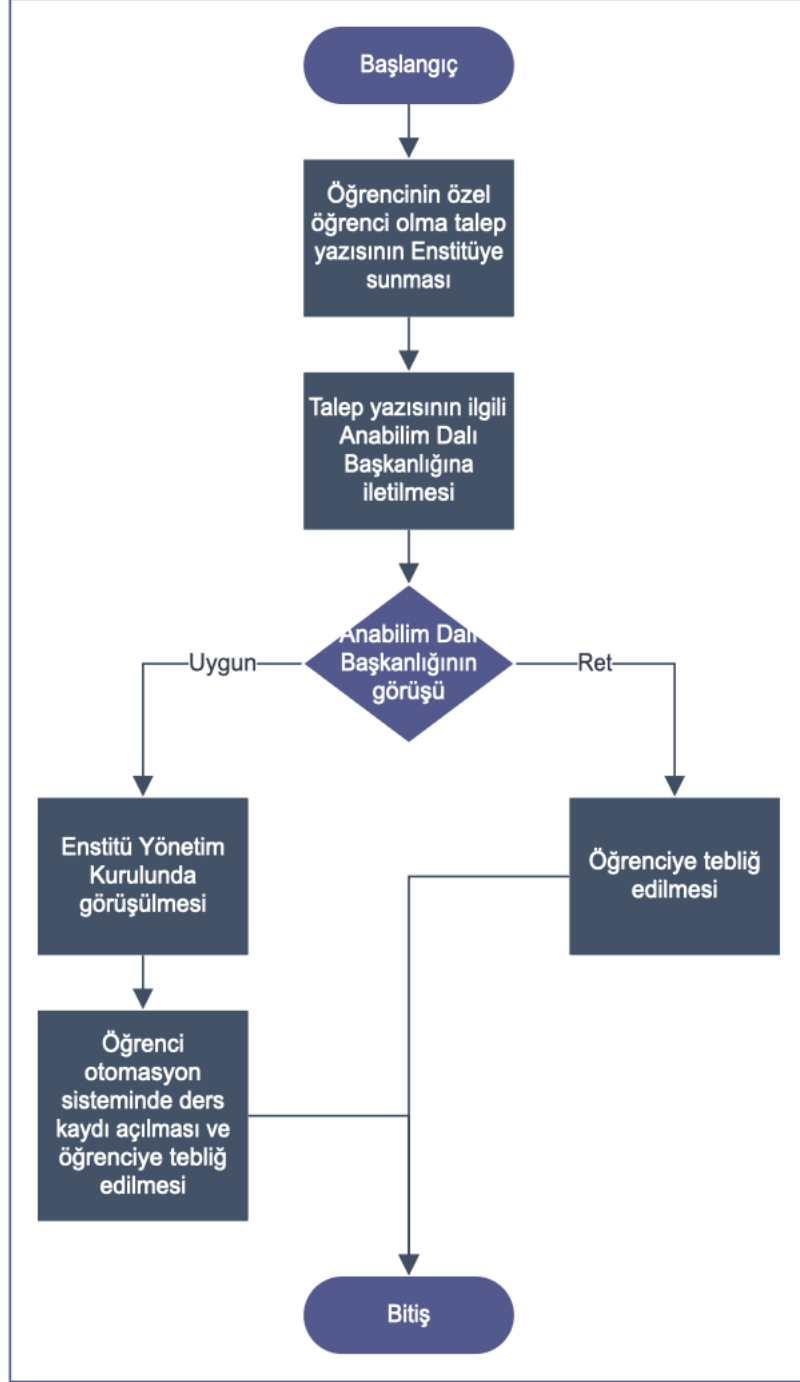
Başlangıç

Öğrencinin özel öğrenci olma talep yazısının Enstitüye sunması

Talep yazısının ilgili Anabilim Dalı Başkanlığına iletilmesi

Anabilim Dalı Başkanlığının görüşü

Uygun

Ret

Enstitü Yönetim Kurulunda görüşülmesi

Öğrenciye tebliğ edilmesi

Öğrenci otomasyon sisteminde ders kaydı açılması ve öğrenciye tebliğ edilmesi

Bitiş